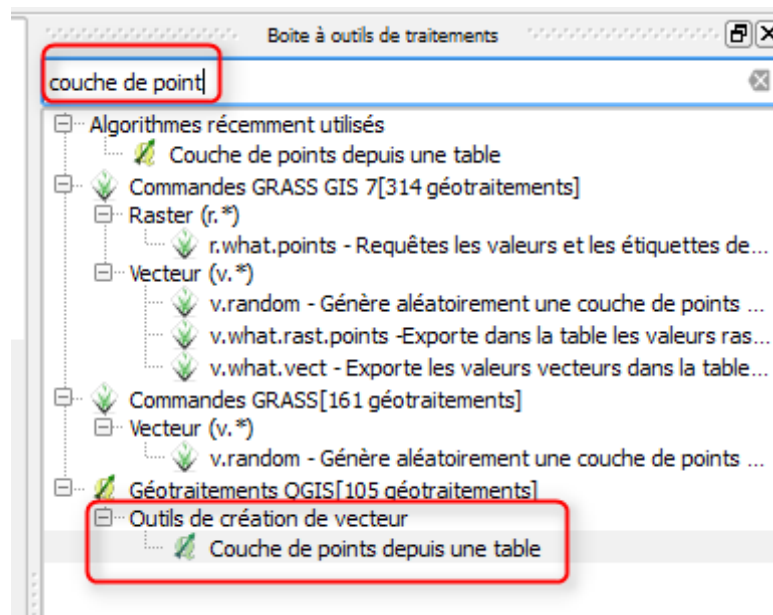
Boite à outils de traitements

couche de point

Algorithmes récemment utilisés
Couche de points depuis une table
Commandes GRASS GIS 7[314 géotraitements]
Raster (r.*)
r.what.points - Requêtes les valeurs et les étiquettes de...
Vecteur (v.*)
v.random - Génère aléatoirement une couche de points ...
v.what.rast.points -Exporte dans la table les valeurs ras...
v.what.vect - Exporte les valeurs vecteurs dans la table...
Commandes GRASS[161 géotraitements]
Vecteur (v.*)
v.random - Génère aléatoirement une couche de points ...
Géotraitements QGIS[105 géotraitements]
Outils de création de vecteur
Couche de points depuis une table